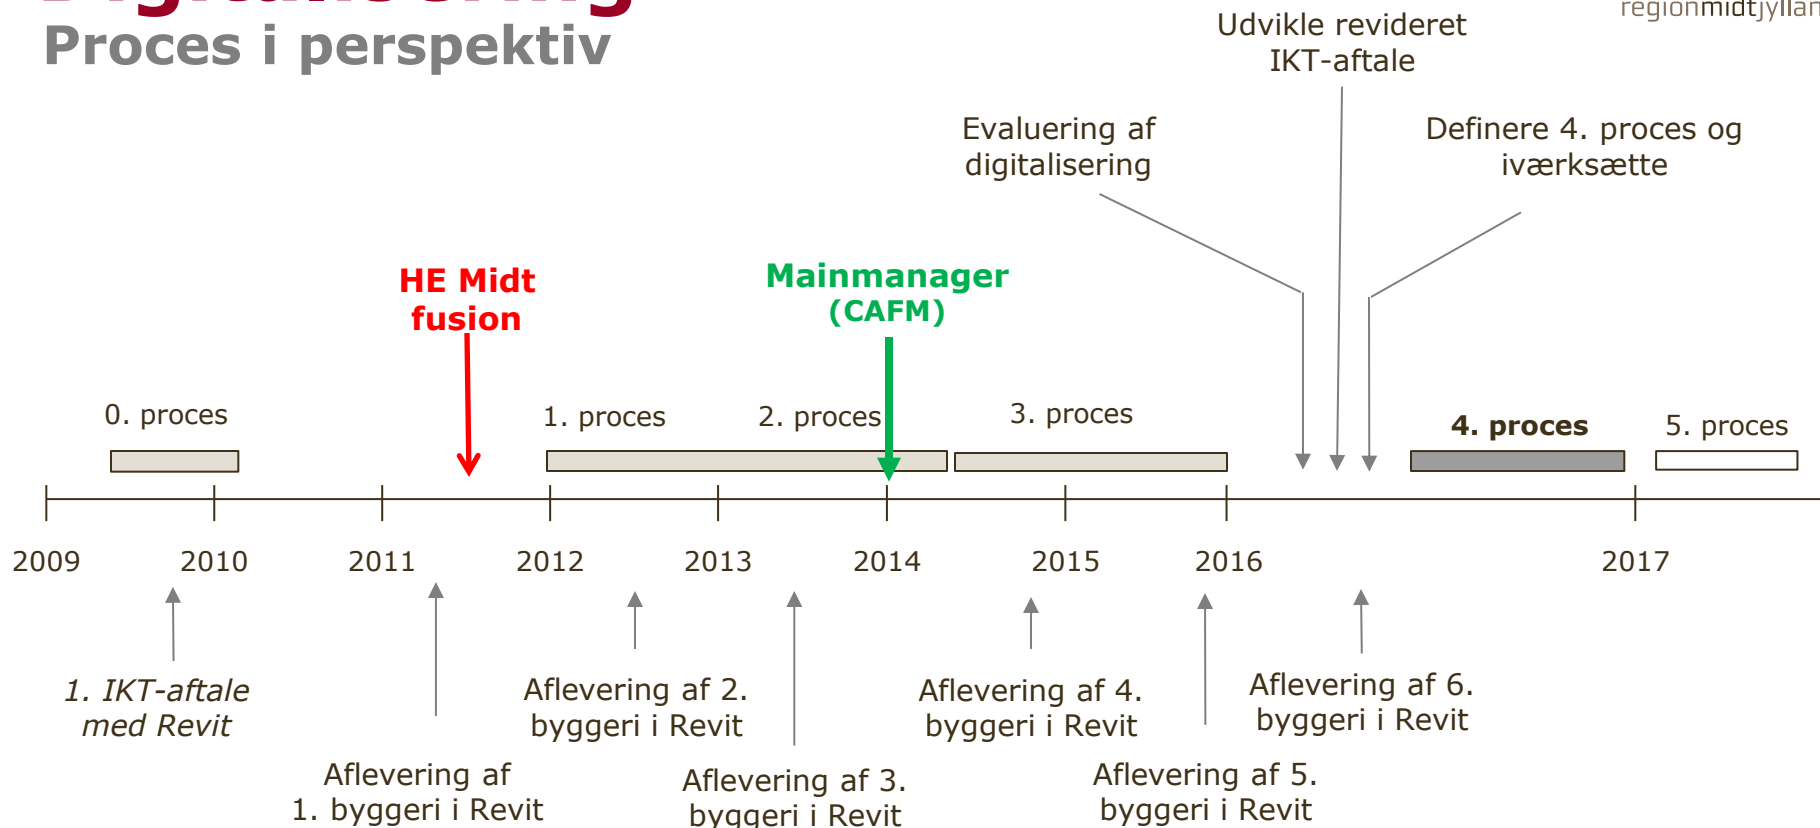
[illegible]

Proces i perspektiv

regionmidtjyllan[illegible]

Udvikle revideret IKT-aftale

Evaluering af digitalisering

Definere 4. proces og iværksætte

HE Midt fusion

Mainmanager (CAFM)

0. proces

1. proces

2. proces

3. proces

4. proces

5. proces

2009

2010

2011

2012

2013

2014

2015

2016

2017

1. IKT-aftale med Revit

Aflevering af 1. byggeri i Revit

Aflevering af 2. byggeri i Revit

Aflevering af 3. byggeri i Revit

Aflevering af 4. byggeri i Revit

Aflevering af 5. byggeri i Revit

Aflevering af 6. byggeri i Revit